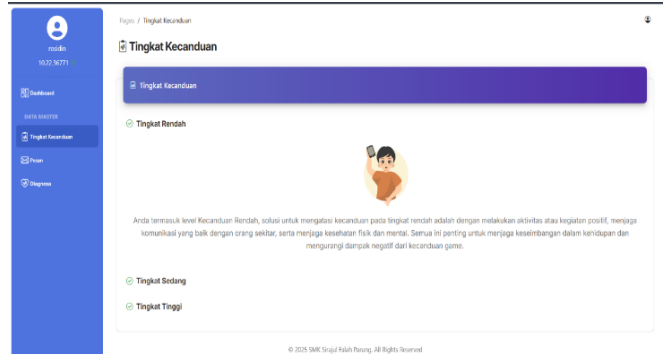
rosidin
1022 56771

Dashboard

DATA MASTER

Tingkat Kecanduan

Pesan

Diagnosa

Pages / Tingkat Kecanduan

Tingkat Kecanduan

Tingkat Kecanduan

Tingkat Rendah

Anda termasuk level Kecanduan Rendah, solusi untuk mengatasi kecanduan pada tingkat rendah adalah dengan melakukan aktivitas atau kegiatan positif, menjaga komunikasi yang baik dengan orang sekitar, serta menjaga kesehatan fisik dan mental. Semua ini penting untuk menjaga keseimbangan dalam kehidupan dan mengurangi dampak negatif dari kecanduan game.

Tingkat Sedang

Tingkat Tinggi

© 2025 SMK Sirajul Falah Parung. All Rights Reserved